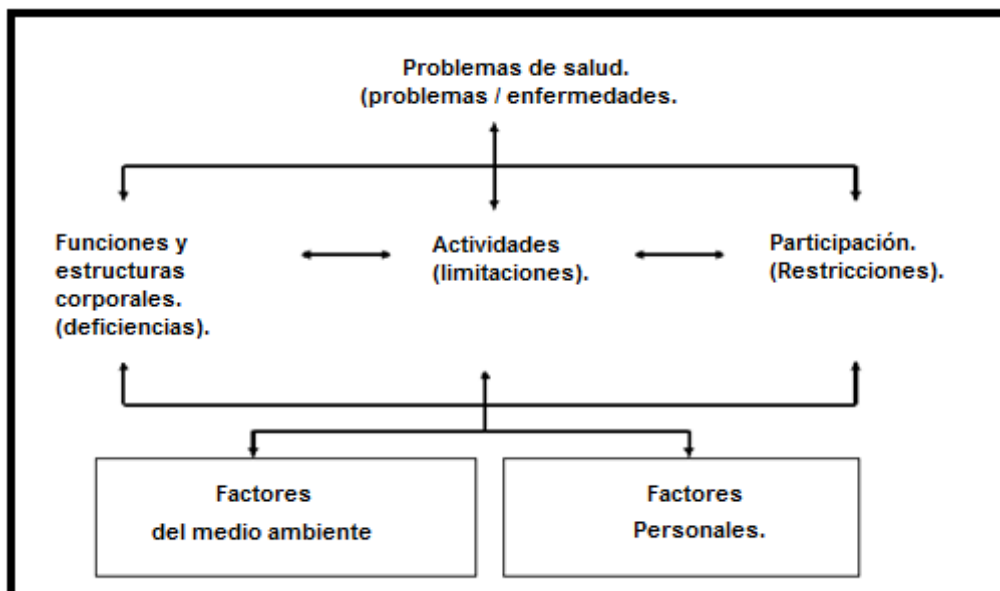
Problemas de salud.
(problemas / enfermedades.

Funciones y estructuras corporales. (deficiencias).

Actividades (limitaciones).

Participación. (Restricciones).

Factores del medio ambiente

Factores Personales.